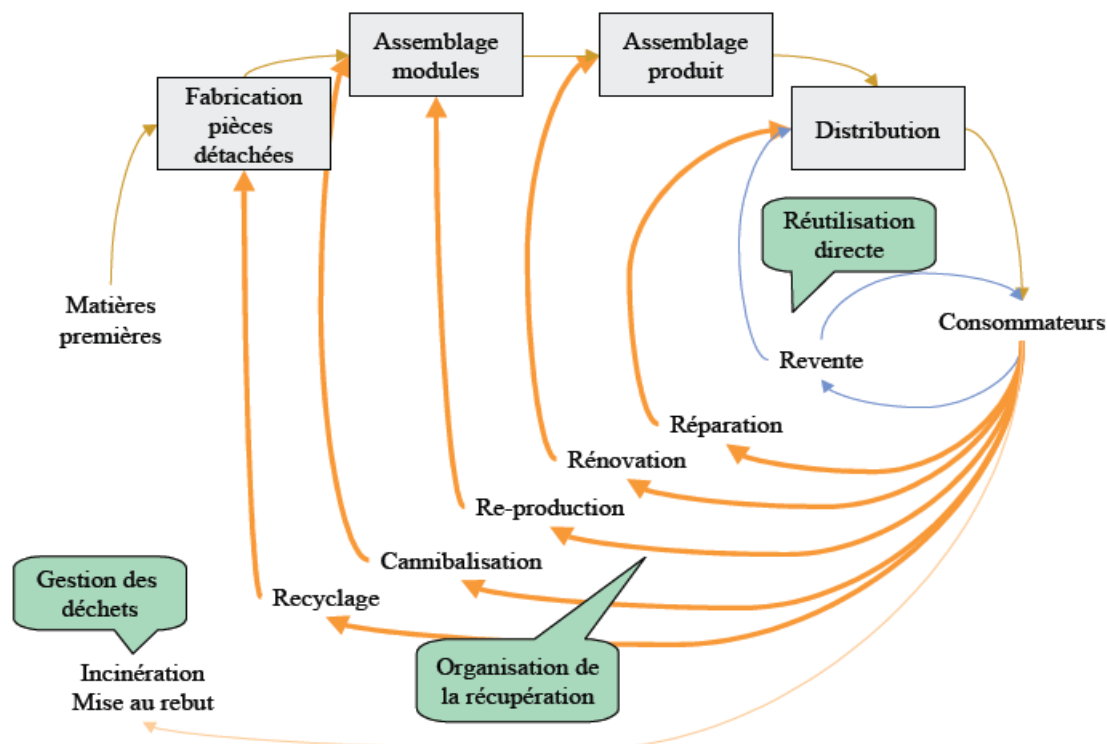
Assemblage modules

Assemblage produit

Fabrication pièces détachées

Distribution

Réutilisation directe

Matières premières

Consommateurs

Revente

Réparation

Rénovation

Re-production

Cannibalisation

Gestion des déchets

Recyclage

Incinération
Mise au rebut

Organisation de la récupération